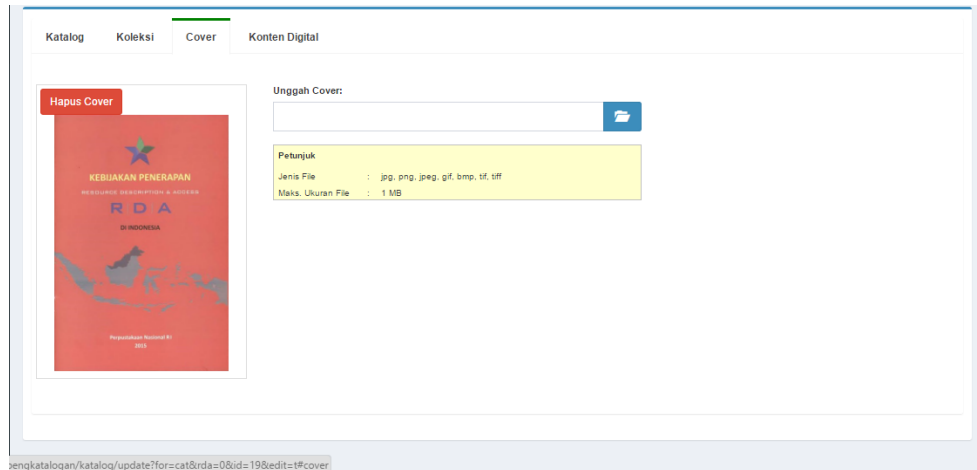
Katalog Koleksi Cover Konten Digital

Hapus Cover

KEBIJAKAN PENERAPAN
RESOURCE DESCRIPTION & ACCESS
R D A
DI INDONESIA

Perpustakaan Nasional RI
2015

Unggah Cover:

Petunjuk
Jenis File : jpg, png, jpeg, gif, bmp, tif, tiff
Maks. Ukuran File : 1 MB

pengkatalogan/katalog/update?for=cat&rda=0&id=19&edit=t#cover